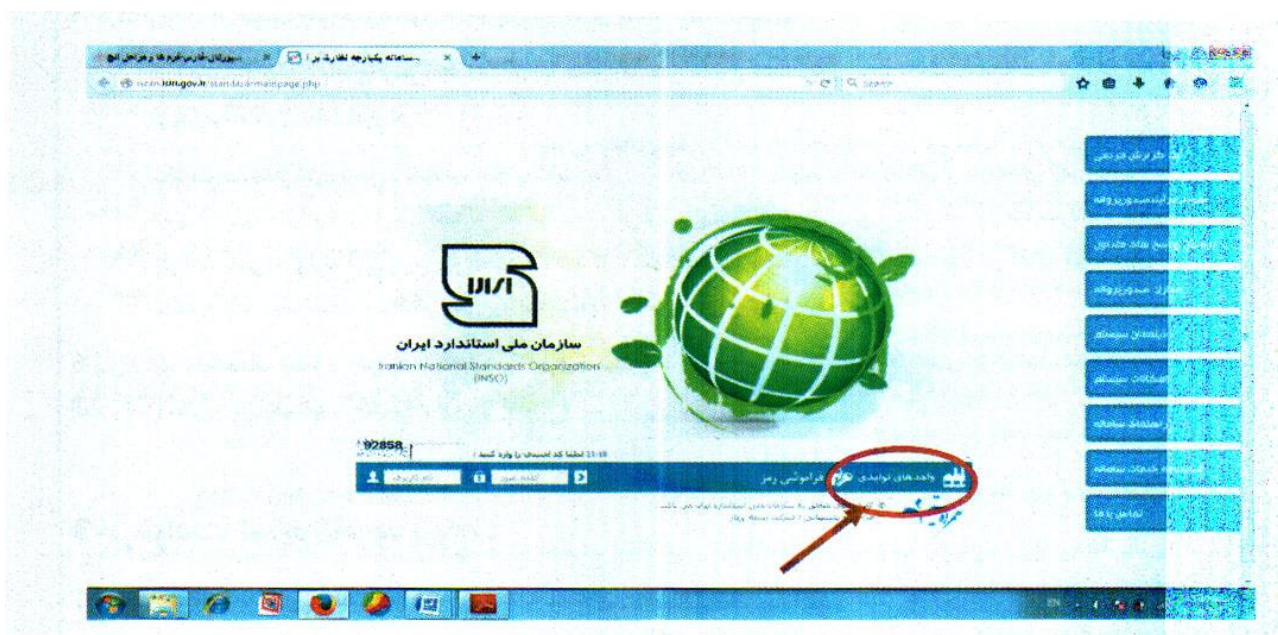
سامانه یکپارچه نظارت بر | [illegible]
isom.isiri.gov.ir/standard/mainpage.php
Search

سازمان ملی استاندارد ایران
Iranian National Standards Organization
(INSO)

92858
لطفا کد امنیتی را وارد کنید
نام کاربری
کلمه عبور
واحدهای تولیدی
فراموشی رمز

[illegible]
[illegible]
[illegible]
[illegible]
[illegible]
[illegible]
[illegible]
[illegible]
تماس با ما

EN